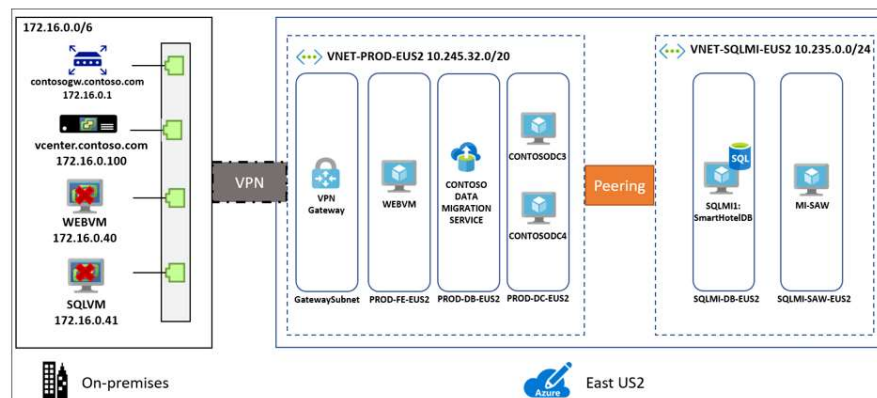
172.16.0.0/6

contosogw.contoso.com
172.16.0.1

vcenter.contoso.com
172.16.0.100

WEBVM
172.16.0.40

SQLVM
172.16.0.41

VPN

VNET-PROD-EUS2 10.245.32.0/20

VPN Gateway

WEBVM

CONTOSO DATA MIGRATION SERVICE

CONTOSODC3

CONTOSODC4

GatewaySubnet

PROD-FE-EUS2

PROD-DB-EUS2

PROD-DC-EUS2

Peering

VNET-SQLMI-EUS2 10.235.0.0/24

SQL

SQLMI1: SmartHotelDB

MI-SAW

SQLMI-DB-EUS2

SQLMI-SAW-EUS2

On-premises

Azure

East US2